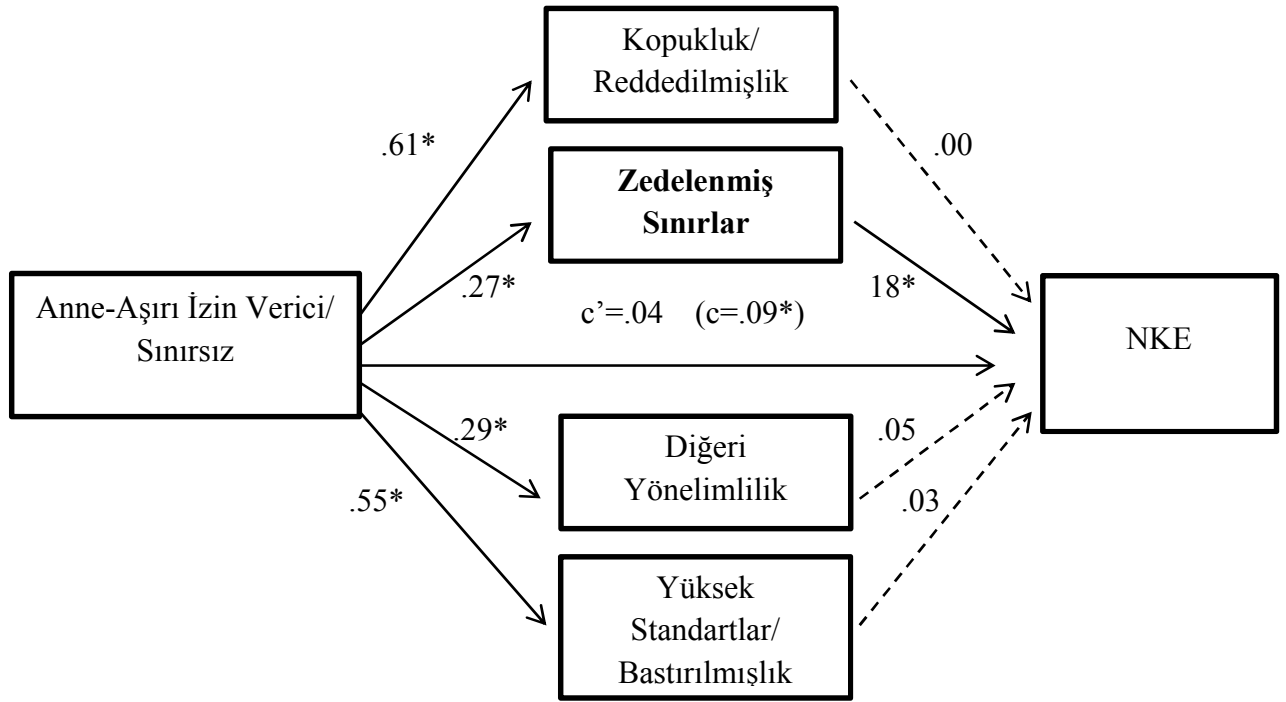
Kopukluk/ Reddedilmişlik

.61*

.00

**Zedelenmiş Sınırlar**

.27*

18*

Anne-Aşırı İzin Verici/ Sınırsız

c’=.04 (c=.09*)

NKE

.29*

.05

Diğeri Yönelimlilik

.55*

.03

Yüksek Standartlar/ Bastırılmışlık